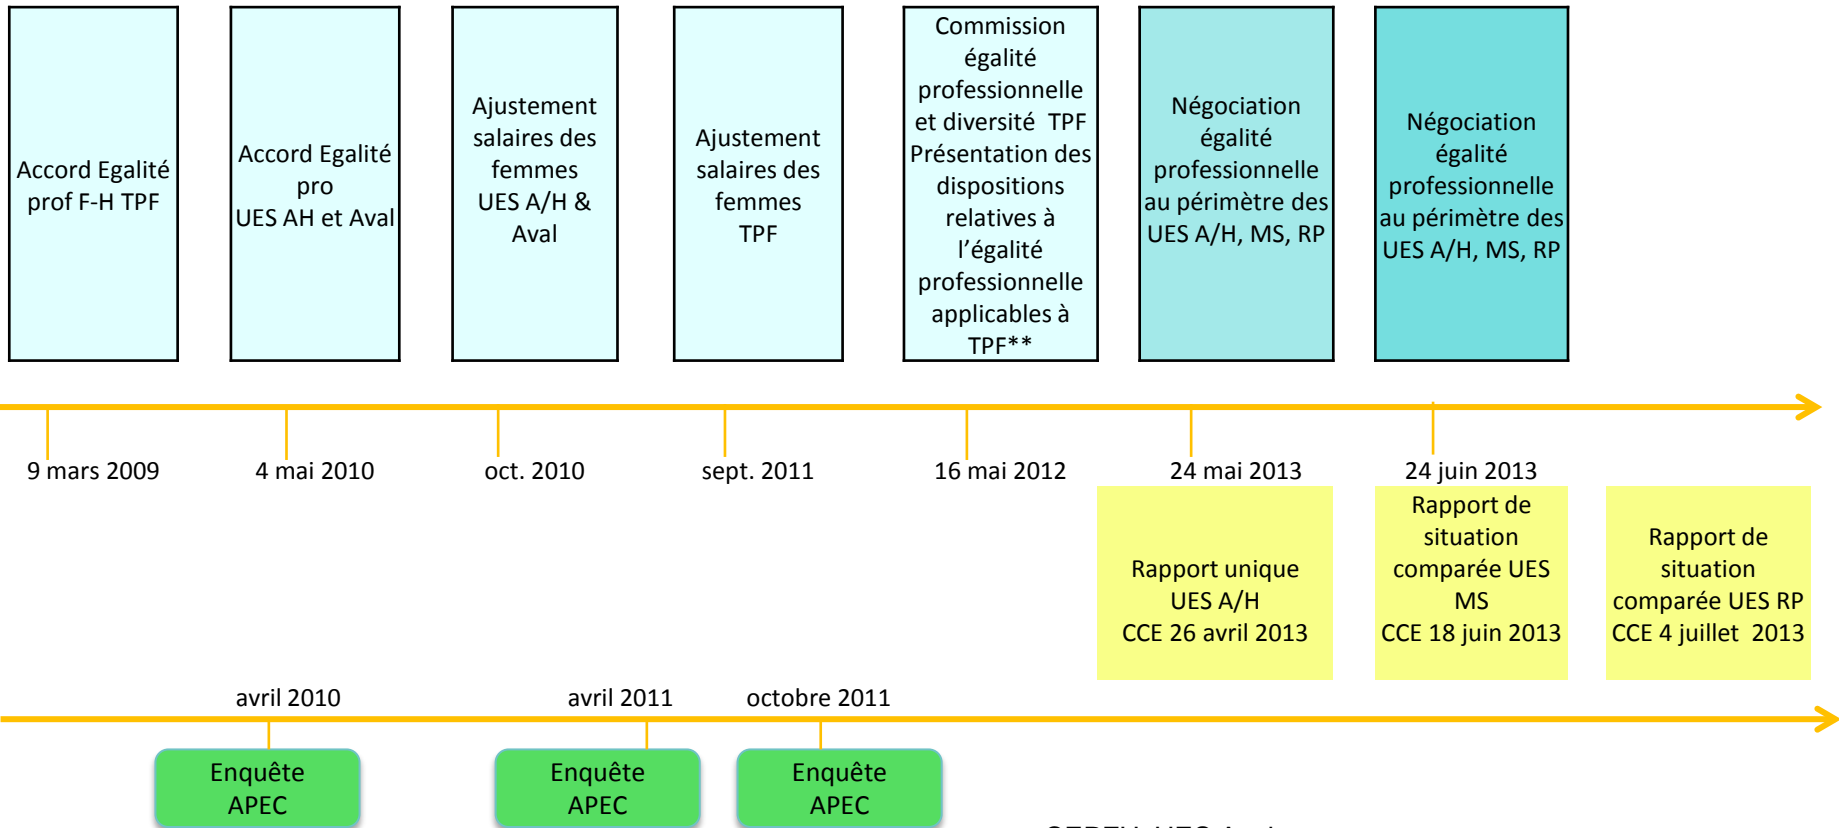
Accord Egalité prof F-H TPF

Accord Egalité pro UES AH et Aval

Ajustement salaires des femmes UES A/H & Aval

Ajustement salaires des femmes TPF

Commission égalité professionnelle et diversité TPF Présentation des dispositions relatives à l'égalité professionnelle applicables à TPF**

Négociation égalité professionnelle au périmètre des UES A/H, MS, RP

Négociation égalité professionnelle au périmètre des UES A/H, MS, RP

9 mars 2009

4 mai 2010

oct. 2010

sept. 2011

16 mai 2012

24 mai 2013

24 juin 2013

Rapport unique UES A/H CCE 26 avril 2013

Rapport de situation comparée UES MS CCE 18 juin 2013

Rapport de situation comparée UES RP CCE 4 juillet 2013

avril 2010

avril 2011

octobre 2011

Enquête APEC

Enquête APEC

Enquête APEC

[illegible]